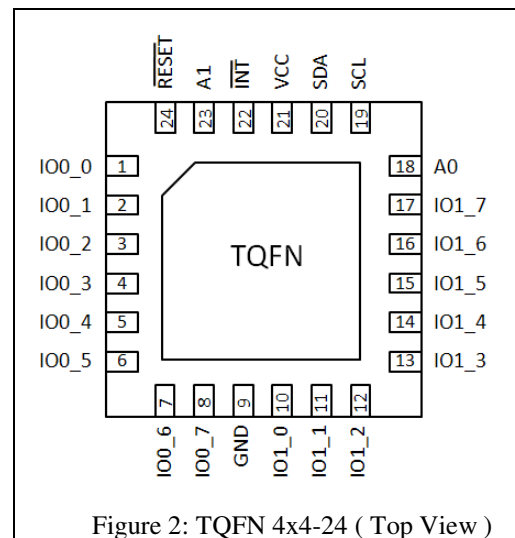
$\overline{RESET}$ A1 $\overline{INT}$ VCC SDA SCL

24 23 22 21 20 19

IO0_0 1
IO0_1 2
IO0_2 3
IO0_3 4
IO0_4 5
IO0_5 6

TQFN

18 A0
17 IO1_7
16 IO1_6
15 IO1_5
14 IO1_4
13 IO1_3

7 8 9 10 11 12

IO0_6 IO0_7 GND IO1_0 IO1_1 IO1_2

Figure 2: TQFN 4x4-24 ( Top View )